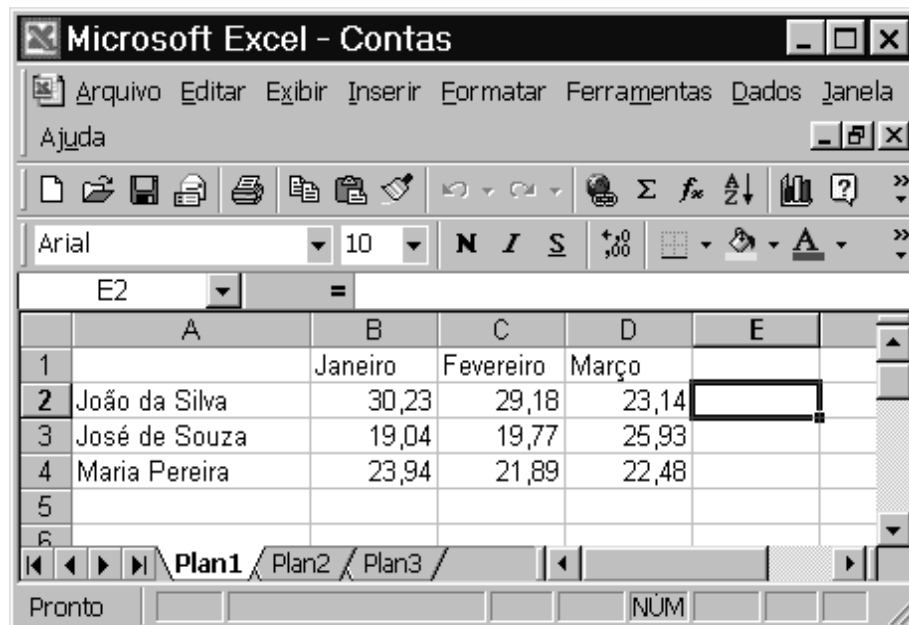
Microsoft Excel - Contas

Arquivo Editar Exibir Inserir Formatar Ferramentas Dados Janela Ajuda

Arial 10 N I S

E2 =

| | A | B | C | D | E |
|---|---|---|---|---|---|
| 1 | | Janeiro | Fevereiro | Março | |
| 2 | João da Silva | 30,23 | 29,18 | 23,14 | |
| 3 | José de Souza | 19,04 | 19,77 | 25,93 | |
| 4 | Maria Pereira | 23,94 | 21,89 | 22,48 | |
| 5 | | | | | |
| 6 | | | | | |

Plan1 Plan2 Plan3

Pronto NÚM